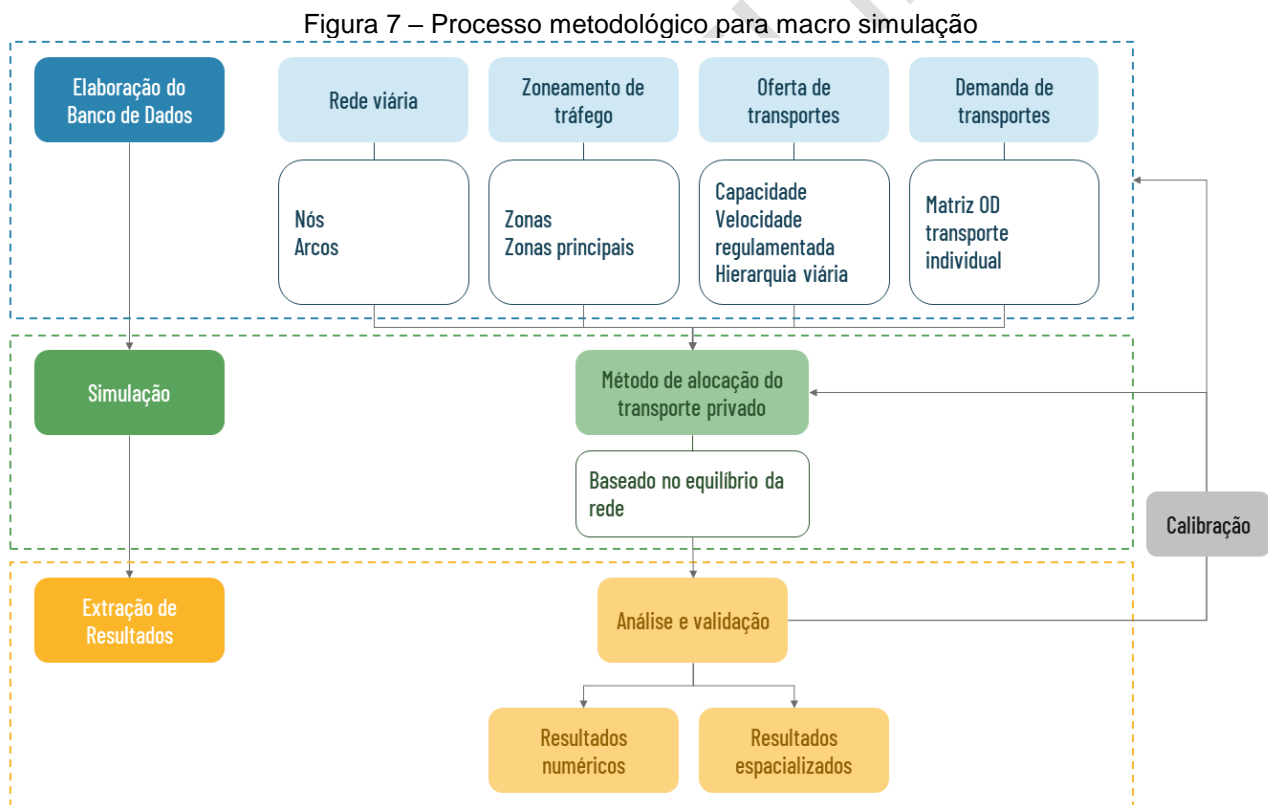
Figura 7 – Processo metodológico para macro simulação

Elaboração do Banco de Dados

Rede viária

Nós
Arcos

Zoneamento de tráfego

Zonas
Zonas principais

Oferta de transportes

Capacidade
Velocidade regulamentada
Hierarquia viária

Demanda de transportes

Matriz OD transporte individual

Simulação

Método de alocação do transporte privado

Baseado no equilíbrio da rede

Calibração

Extração de Resultados

Análise e validação

Resultados numéricos

Resultados espacializados